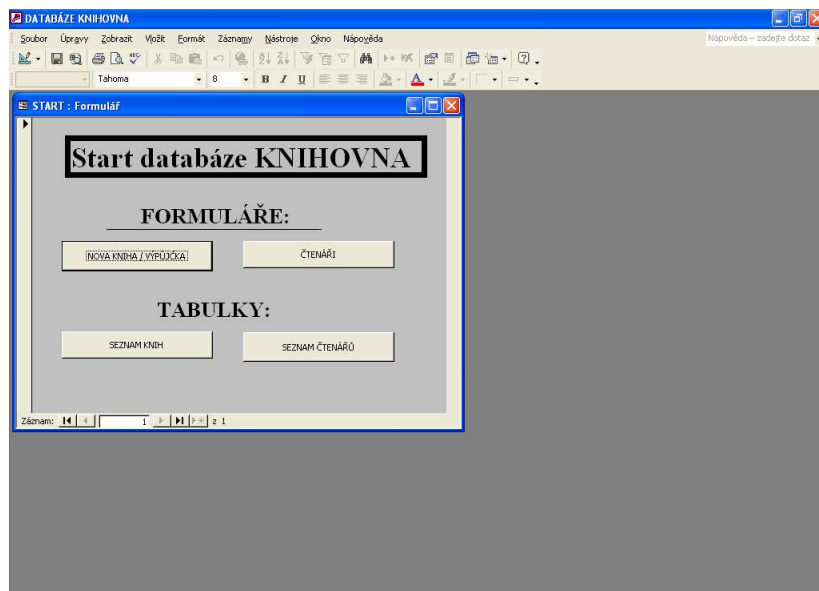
DATABÁZE KNIHOVNA

Soubor Úpravy Zobrazit Vložit Formát Záznamy Nástroje Okno Nápověda

Nápověda – zadejte dotaz

Tahoma 8

START : Formulář

Start databáze KNIHOVNA

FORMULÁŘE:

NOVÁ KNIHA / VÝPŮJČKA

ČTENÁŘI

TABULKY:

SEZNAM KNIH

SEZNAM ČTENÁŘŮ

Záznam: 1 z 1